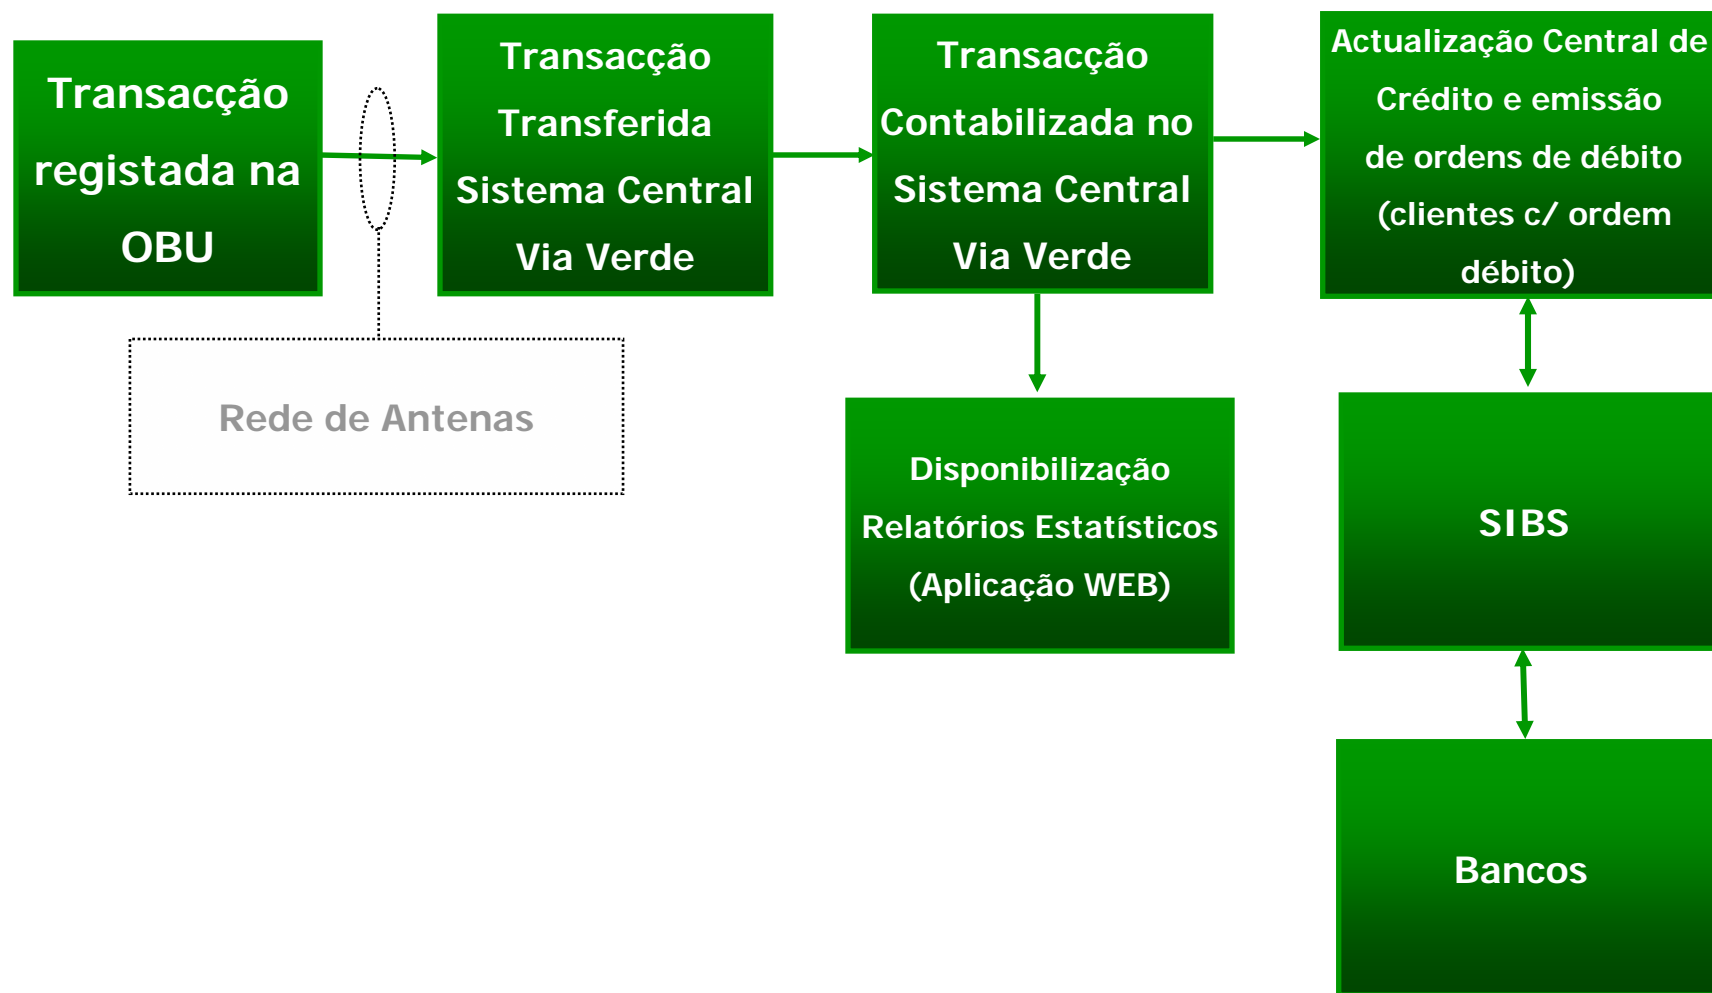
Transacção registada na OBU

Rede de Antenas

Transacção Transferida Sistema Central Via Verde

Transacção Contabilizada no Sistema Central Via Verde

Disponibilização Relatórios Estatísticos (Aplicação WEB)

Actualização Central de Crédito e emissão de ordens de débito (clientes c/ ordem débito)

SIBS

Bancos